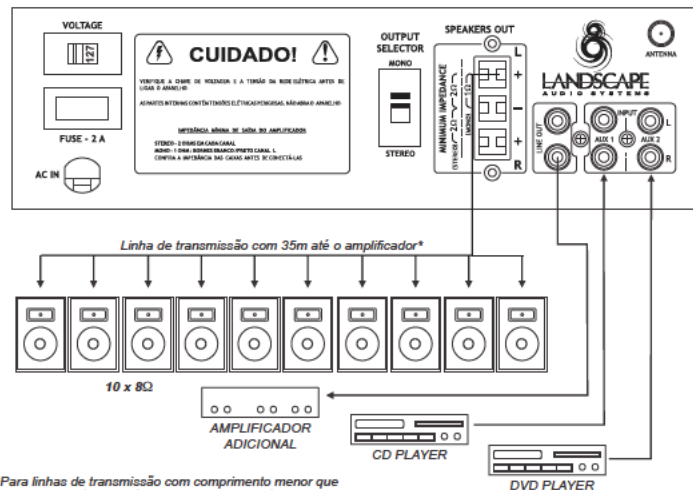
VOLTAGE

127

FUSE - 2 A

AC IN

CUIDADO!

VERIFIQUE A CHAVE DE VOLTAGEM E A TENSÃO DA REDE ELÉTRICA ANTES DE LIGAR O APARELHO

AS PARTES INTERNAS CONTÉM TENSÕES ELÉTRICAS PERIGOSAS. NÃO ABRA O APARELHO

IMPEDÂNCIA MÍNIMA DE SAÍDA DO AMPLIFICADOR

STEREO - 2 OHMS EM CADA CANAL
MONO - 1 OHM : BORNES BRANCO/PRETO CANAL L
CONFIRA A IMPEDÂNCIA DAS CAIXAS ANTES DE CONECTÁ-LAS

OUTPUT SELECTOR

MONO

STEREO

SPEAKERS OUT

MINIMUM IMPEDANCE

(STEREO) 2Ω 2Ω (MONO) 1Ω

L

+

–

+

R

LANDSCAPE AUDIO SYSTEMS

ANTENNA

LINE OUT

INPUT

AUX 1

AUX 2

L

R

Linha de transmissão com 35m até o amplificador*

10 x 8Ω

AMPLIFICADOR ADICIONAL

CD PLAYER

DVD PLAYER

Para linhas de transmissão com comprimento menor que